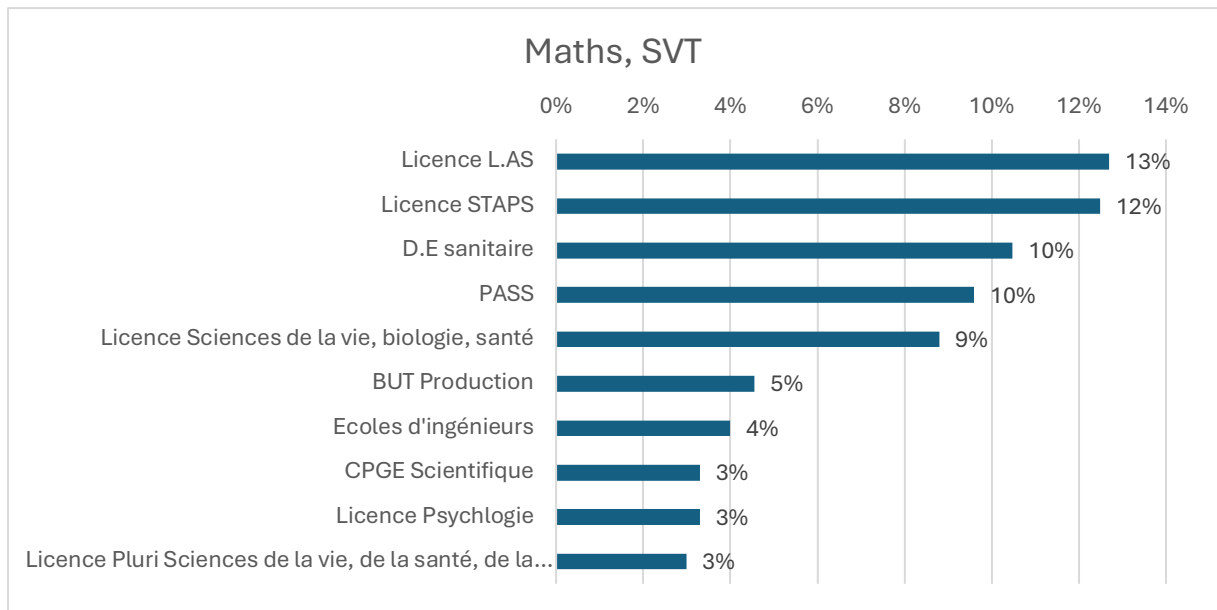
Maths, SVT

0% 2% 4% 6% 8% 10% 12% 14%

Licence L.AS 13%
Licence STAPS 12%
D.E sanitaire 10%
PASS 10%
Licence Sciences de la vie, biologie, santé 9%
BUT Production 5%
Ecoles d'ingénieurs 4%
CPGE Scientifique 3%
Licence Psychlogie 3%
Licence Pluri Sciences de la vie, de la santé, de la... 3%